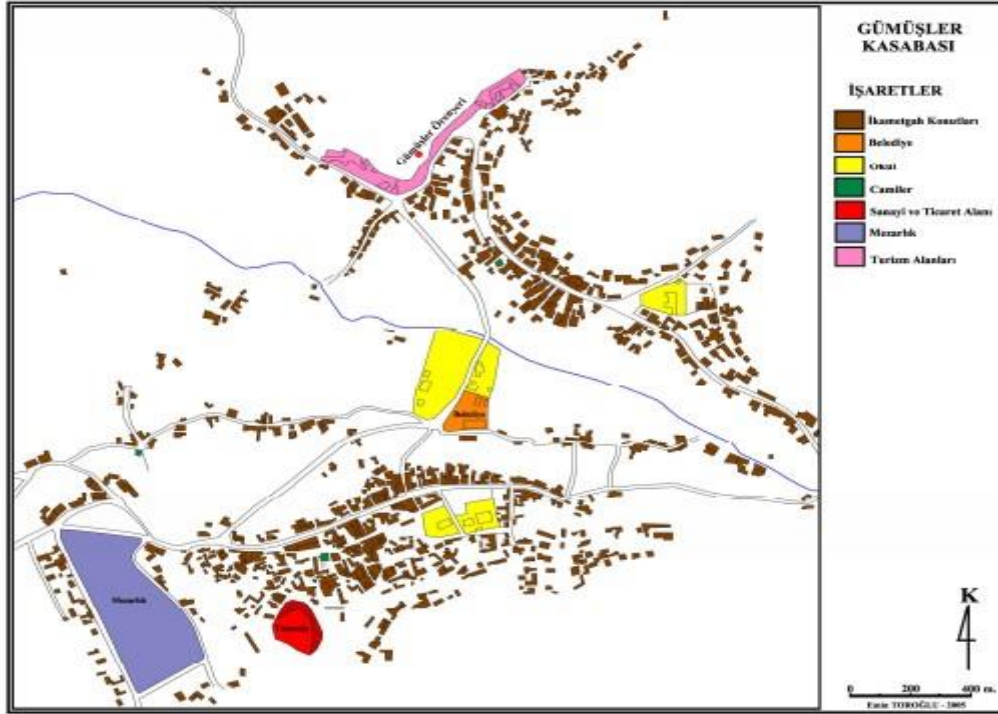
GÜMÜŞLER KASABASI

İŞARETLER

İkametgah Konutları
Belediye
Okul
Camiler
Sanayi ve Ticaret Alanı
Mezarlık
Turizm Alanları

Gümüşler Örenyeri

Belediye

Mezarlık

Sanayi

K

0 200 400 m.

Emin TOROĞLU - 2005